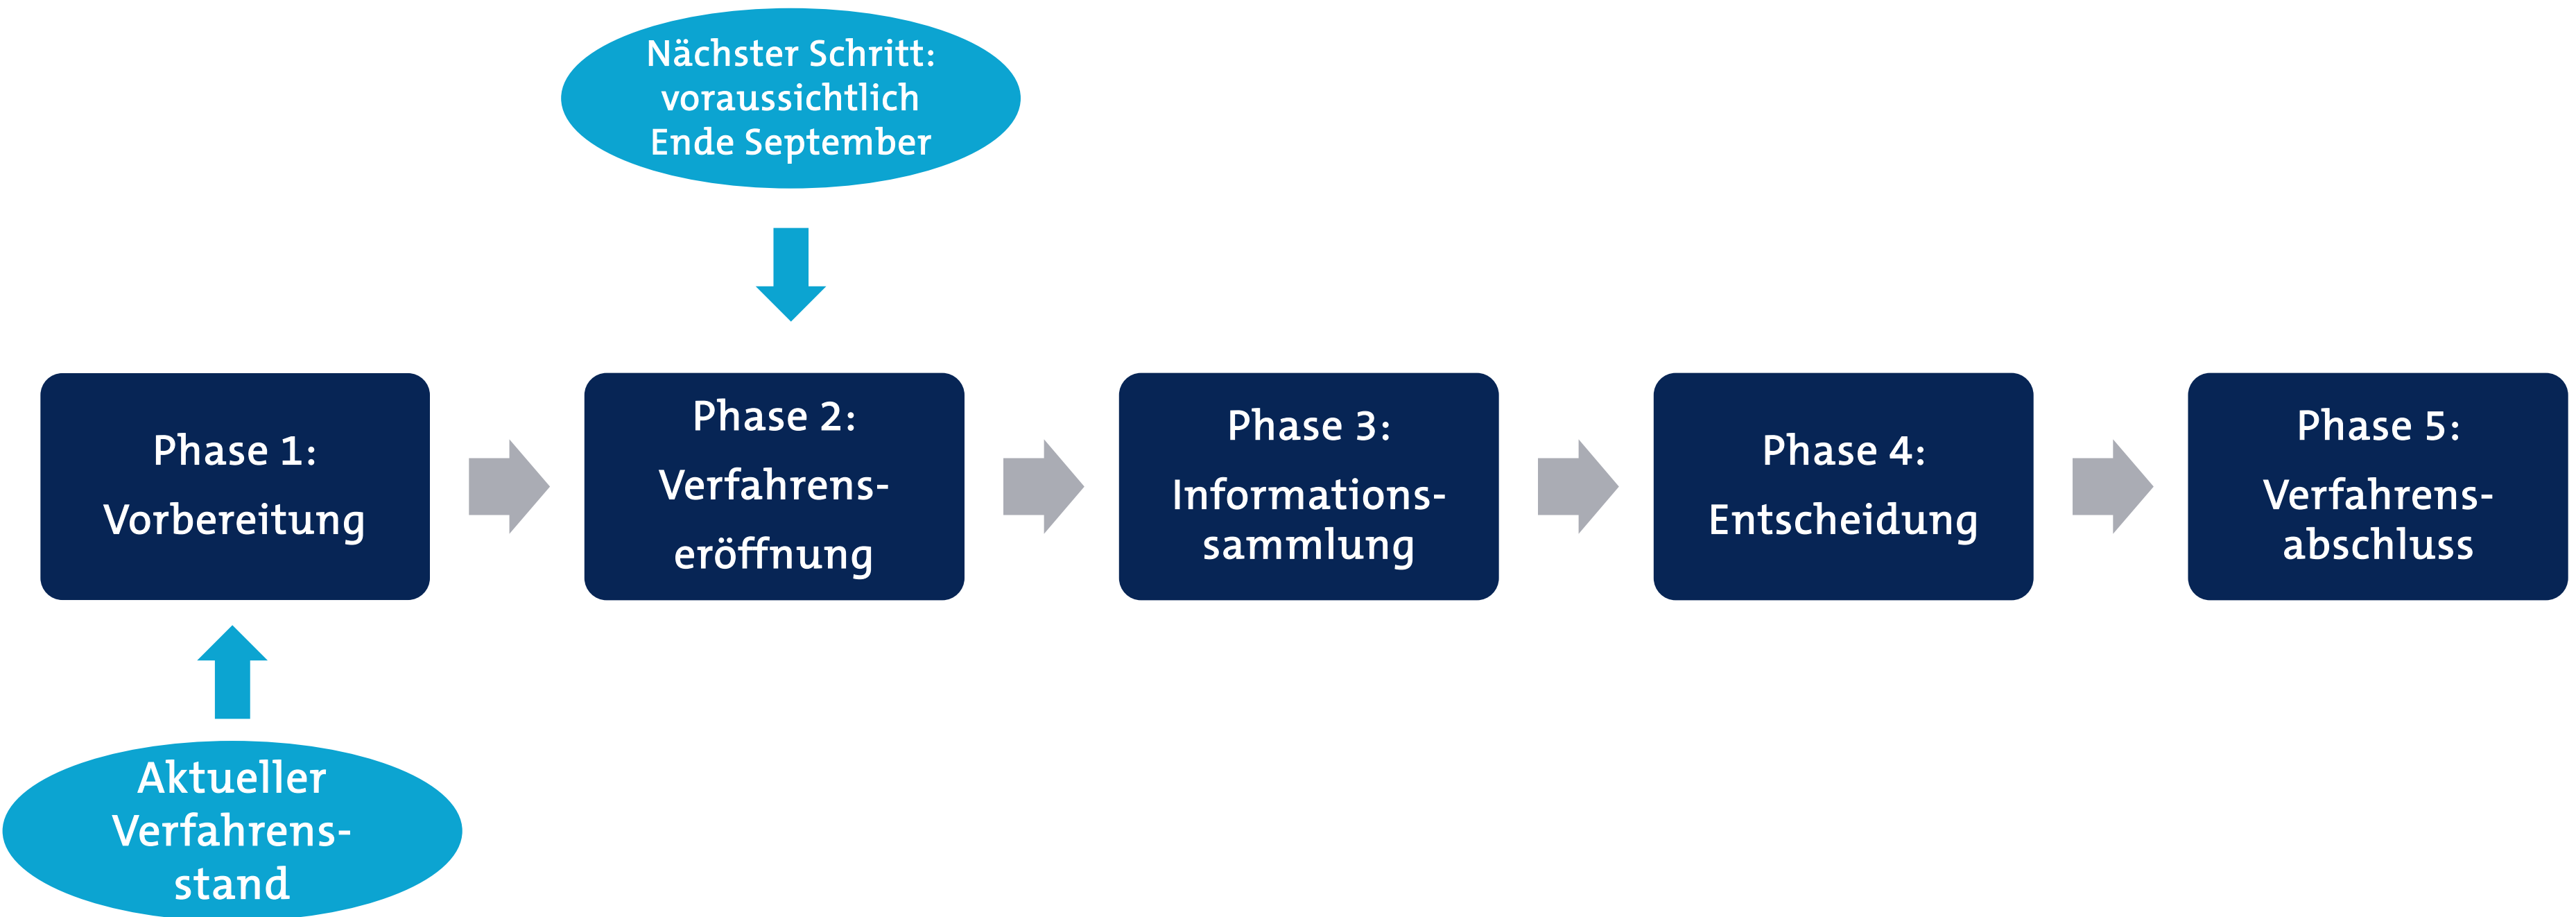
Nächster Schritt: voraussichtlich Ende September

Phase 1: Vorbereitung

Phase 2: Verfahrenseröffnung

Phase 3: Informationssammlung

Phase 4: Entscheidung

Phase 5: Verfahrensabschluss

Aktueller Verfahrensstand